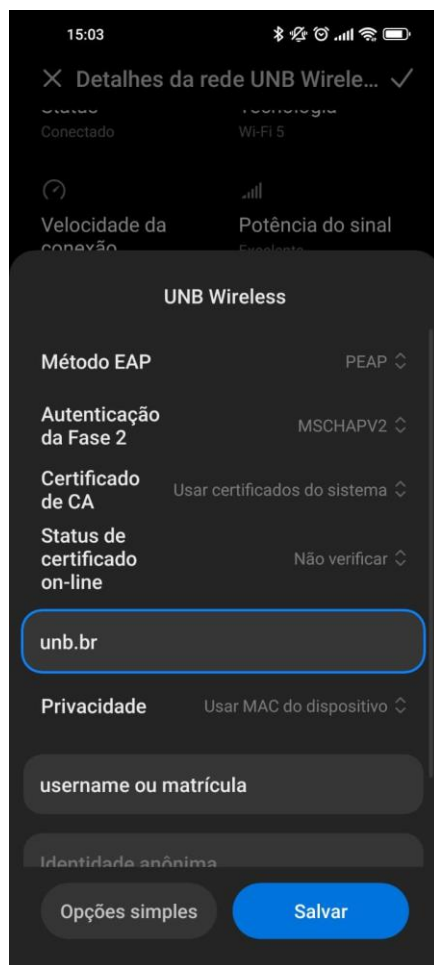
15:03

× Detalhes da rede UNB Wirele... ✓

Status
Conectado

Tecnologia
Wi-Fi 5

Velocidade da conexão

Potência do sinal
Excelente

UNB Wireless

Método EAP
PEAP

Autenticação da Fase 2
MSCHAPV2

Certificado de CA
Usar certificados do sistema

Status de certificado on-line
Não verificar

unb.br

Privacidade
Usar MAC do dispositivo

username ou matrícula

Identidade anônima

Opções simples

Salvar